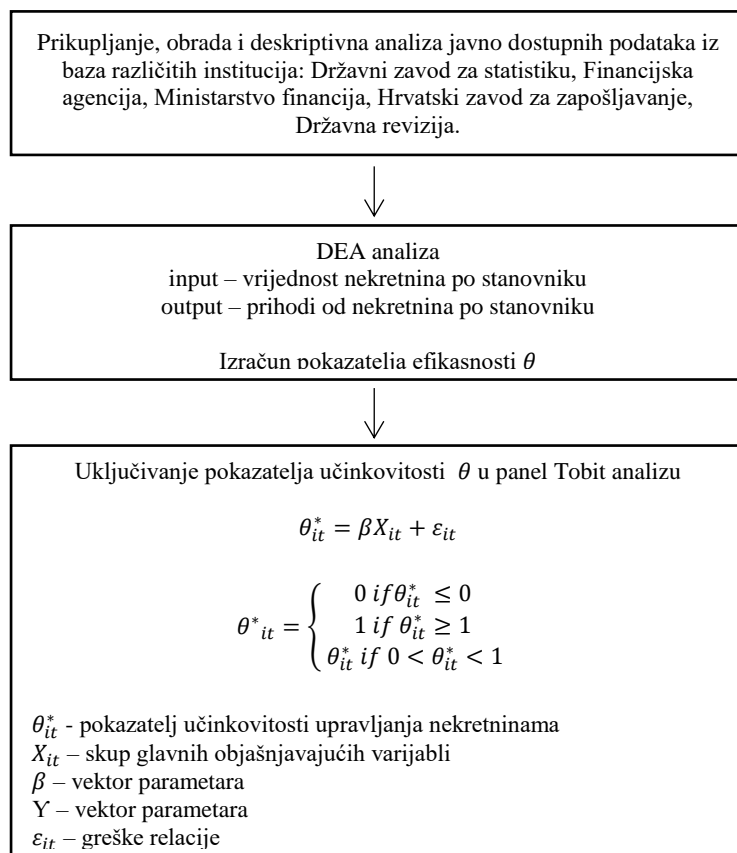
Prikupljanje, obrada i deskriptivna analiza javno dostupnih podataka iz baza različitih institucija: Državni zavod za statistiku, Financijska agencija, Ministarstvo financija, Hrvatski zavod za zapošljavanje, Državna revizija.

DEA analiza
input – vrijednost nekretnina po stanovniku
output – prihodi od nekretnina po stanovniku

Izračun pokazatelja efikasnosti $\theta$

Uključivanje pokazatelja učinkovitosti $\theta$ u panel Tobit analizu

$\theta_{it}^{*} = \beta X_{it} + \varepsilon_{it}$

$\theta^{*}{}_{it} = \begin{cases} 0 \; if \theta_{it}^{*} \leq 0 \\ 1 \; if \; \theta_{it}^{*} \geq 1 \\ \theta_{it}^{*} \; if \; 0 < \theta_{it}^{*} < 1 \end{cases}$

$\theta_{it}^{*}$ - pokazatelj učinkovitosti upravljanja nekretninama
$X_{it}$ – skup glavnih objašnjavajućih varijabli
$\beta$ – vektor parametara
Y – vektor parametara
$\varepsilon_{it}$ – greške relacije